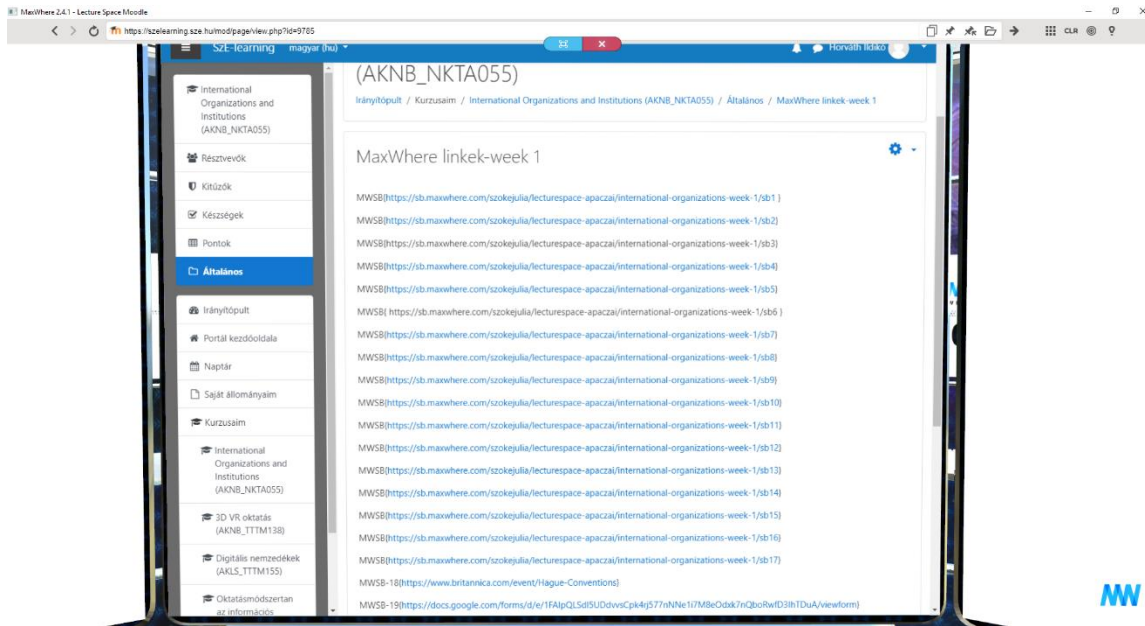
MaxWhere 2.4.1 - Lecture Space Moodle

https://szelearning.sze.hu/mod/page/view.php?id=9785

CLR

SZE-learning magyar (hu)

Horváth Ildikó

International Organizations and Institutions (AKNB_NKTA055)

Résztvevők

Kitűzők

Készségek

Pontok

Általános

Irányítópult

Portál kezdőoldala

Naptár

Saját állományaim

Kurzusaim

International Organizations and Institutions (AKNB_NKTA055)

3D VR oktatás (AKNB_TTTM138)

Digitális nemzedékek (AKLS_TTTM155)

Oktatásmódszertan az információs

(AKNB_NKTA055)

Irányítópult / Kurzusaim / International Organizations and Institutions (AKNB_NKTA055) / Általános / MaxWhere linkek-week 1

MaxWhere linkek-week 1

MWSB(https://sb.maxwhere.com/szokejulia/lecturespace-apaczai/international-organizations-week-1/sb1 )

MWSB(https://sb.maxwhere.com/szokejulia/lecturespace-apaczai/international-organizations-week-1/sb2)

MWSB(https://sb.maxwhere.com/szokejulia/lecturespace-apaczai/international-organizations-week-1/sb3)

MWSB(https://sb.maxwhere.com/szokejulia/lecturespace-apaczai/international-organizations-week-1/sb4)

MWSB(https://sb.maxwhere.com/szokejulia/lecturespace-apaczai/international-organizations-week-1/sb5)

MWSB( https://sb.maxwhere.com/szokejulia/lecturespace-apaczai/international-organizations-week-1/sb6 )

MWSB(https://sb.maxwhere.com/szokejulia/lecturespace-apaczai/international-organizations-week-1/sb7)

MWSB(https://sb.maxwhere.com/szokejulia/lecturespace-apaczai/international-organizations-week-1/sb8)

MWSB(https://sb.maxwhere.com/szokejulia/lecturespace-apaczai/international-organizations-week-1/sb9)

MWSB(https://sb.maxwhere.com/szokejulia/lecturespace-apaczai/international-organizations-week-1/sb10)

MWSB(https://sb.maxwhere.com/szokejulia/lecturespace-apaczai/international-organizations-week-1/sb11)

MWSB(https://sb.maxwhere.com/szokejulia/lecturespace-apaczai/international-organizations-week-1/sb12)

MWSB(https://sb.maxwhere.com/szokejulia/lecturespace-apaczai/international-organizations-week-1/sb13)

MWSB(https://sb.maxwhere.com/szokejulia/lecturespace-apaczai/international-organizations-week-1/sb14)

MWSB(https://sb.maxwhere.com/szokejulia/lecturespace-apaczai/international-organizations-week-1/sb15)

MWSB(https://sb.maxwhere.com/szokejulia/lecturespace-apaczai/international-organizations-week-1/sb16)

MWSB(https://sb.maxwhere.com/szokejulia/lecturespace-apaczai/international-organizations-week-1/sb17)

MWSB-18(https://www.britannica.com/event/Hague-Conventions)

MWSB-19(https://docs.google.com/forms/d/e/1FAIpQLSdI5UDdvvsCpk4rj577nNNe1i7M8eOdxk7nQboRwfD3lhTDuA/viewform)

MW